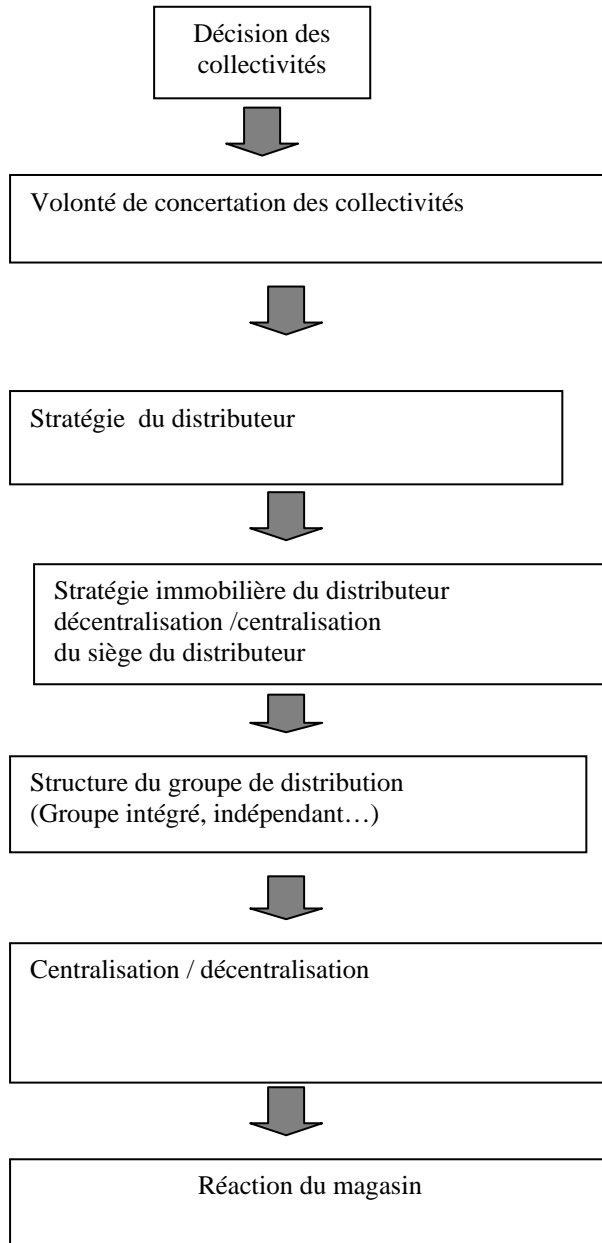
Décision des collectivités

Volonté de concertation des collectivités

Stratégie  du distributeur

Stratégie immobilière du distributeur
décentralisation /centralisation
du siège du distributeur

Structure du groupe de distribution
(Groupe intégré, indépendant…)

Centralisation / décentralisation

Réaction du magasin